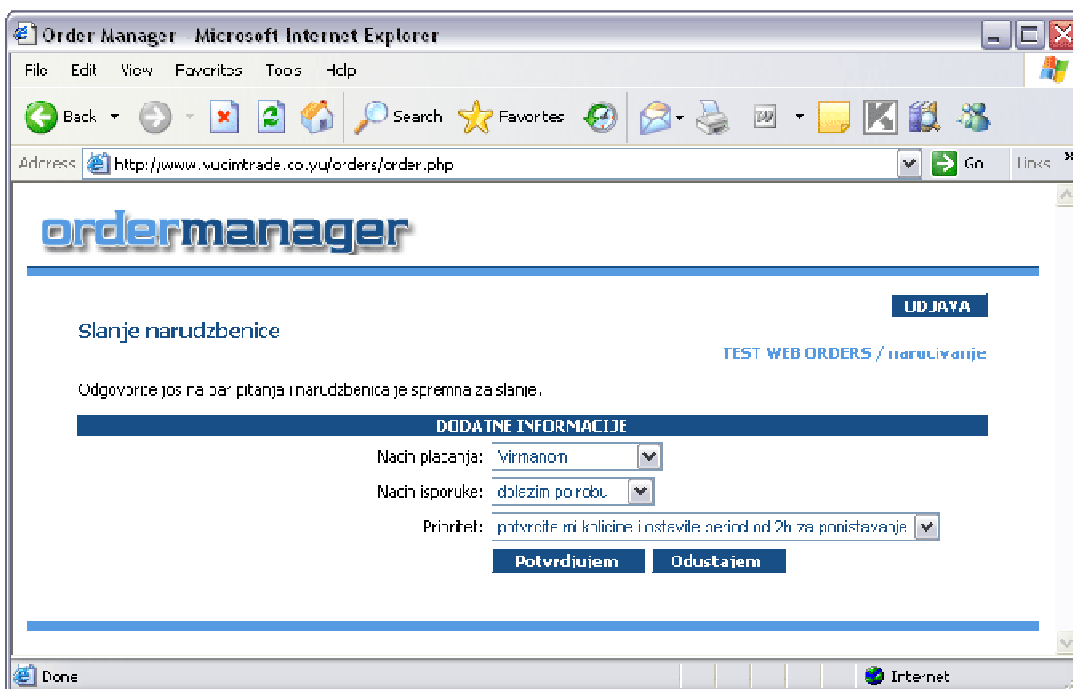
Order Manager - Microsoft Internet Explorer

File Edit View Favorites Tools Help

Back Search Favorites

Address http://www.vucimtrade.co.yu/orders/order.php Go Links

ordermanager

ODJAVA

Slanje narudzbenice

TEST WEB ORDERS / narucivanje

Odgovorite jos na par pitanja i narudzbenica je spremna za slanje.

DODATNE INFORMACIJE

Nacin placanja: Virmanom

Nacin isporuke: dolazim po robu

Prioritet: potvrdite mi kolicine i ostavite period od 2h za ponistavanje

Potvrdjujem Odustajem

Done Internet